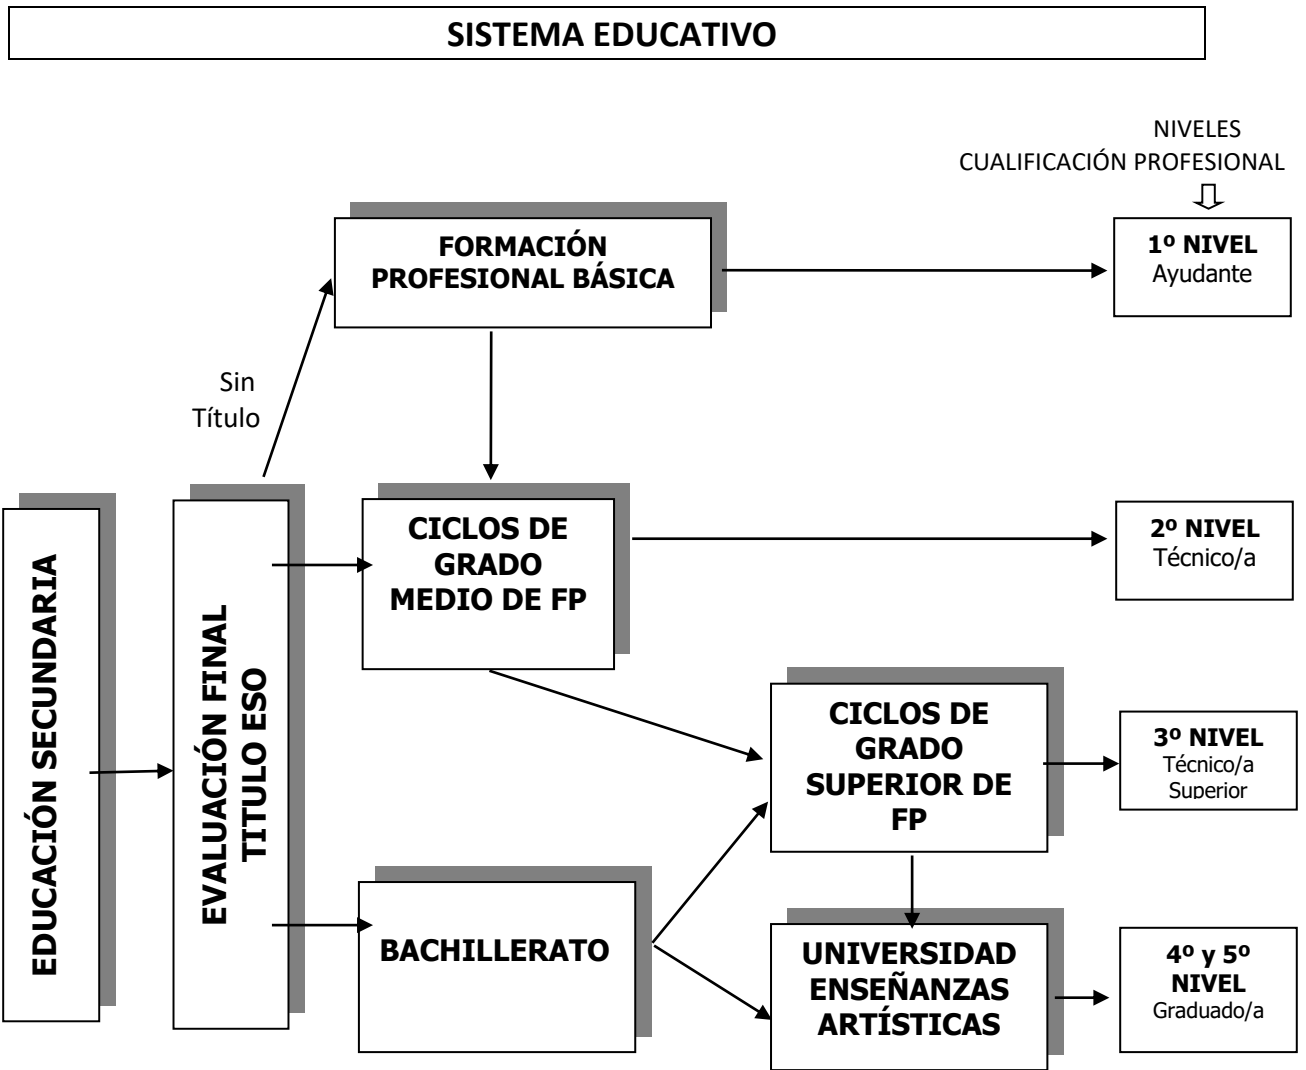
SISTEMA EDUCATIVO

NIVELES
CUALIFICACIÓN PROFESIONAL

FORMACIÓN PROFESIONAL BÁSICA

1º NIVEL
Ayudante

Sin Título

EDUCACIÓN SECUNDARIA

EVALUACIÓN FINAL TITULO ESO

CICLOS DE GRADO MEDIO DE FP

2º NIVEL
Técnico/a

CICLOS DE GRADO SUPERIOR DE FP

3º NIVEL
Técnico/a Superior

BACHILLERATO

UNIVERSIDAD ENSEÑANZAS ARTÍSTICAS

4º y 5º NIVEL
Graduado/a